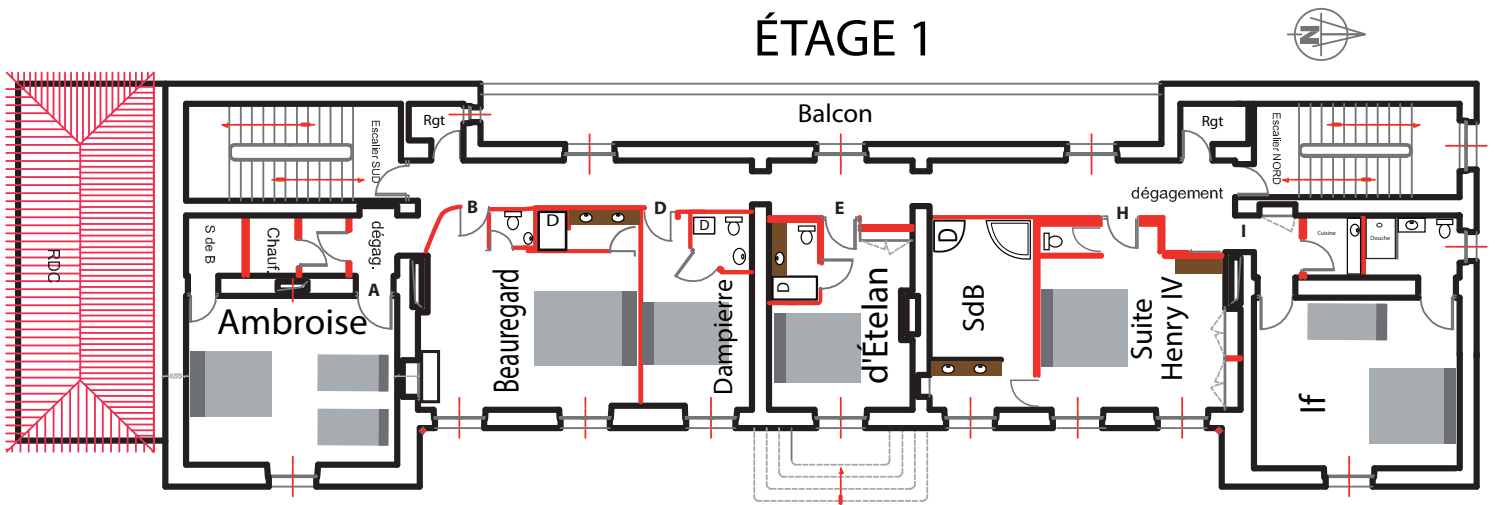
ÉTAGE 1

N

RDC

Balcon

Rgt

Escalier SUD

Rgt

Escalier NORD

dégagement

S de B

Chauf.

dégag.

A

B

D

D

D

E

D

D

H

I

Cuisine

Douche

Ambroise

Beauregard

Dampierre

d'Ételan

SdB

Suite Henry IV

If